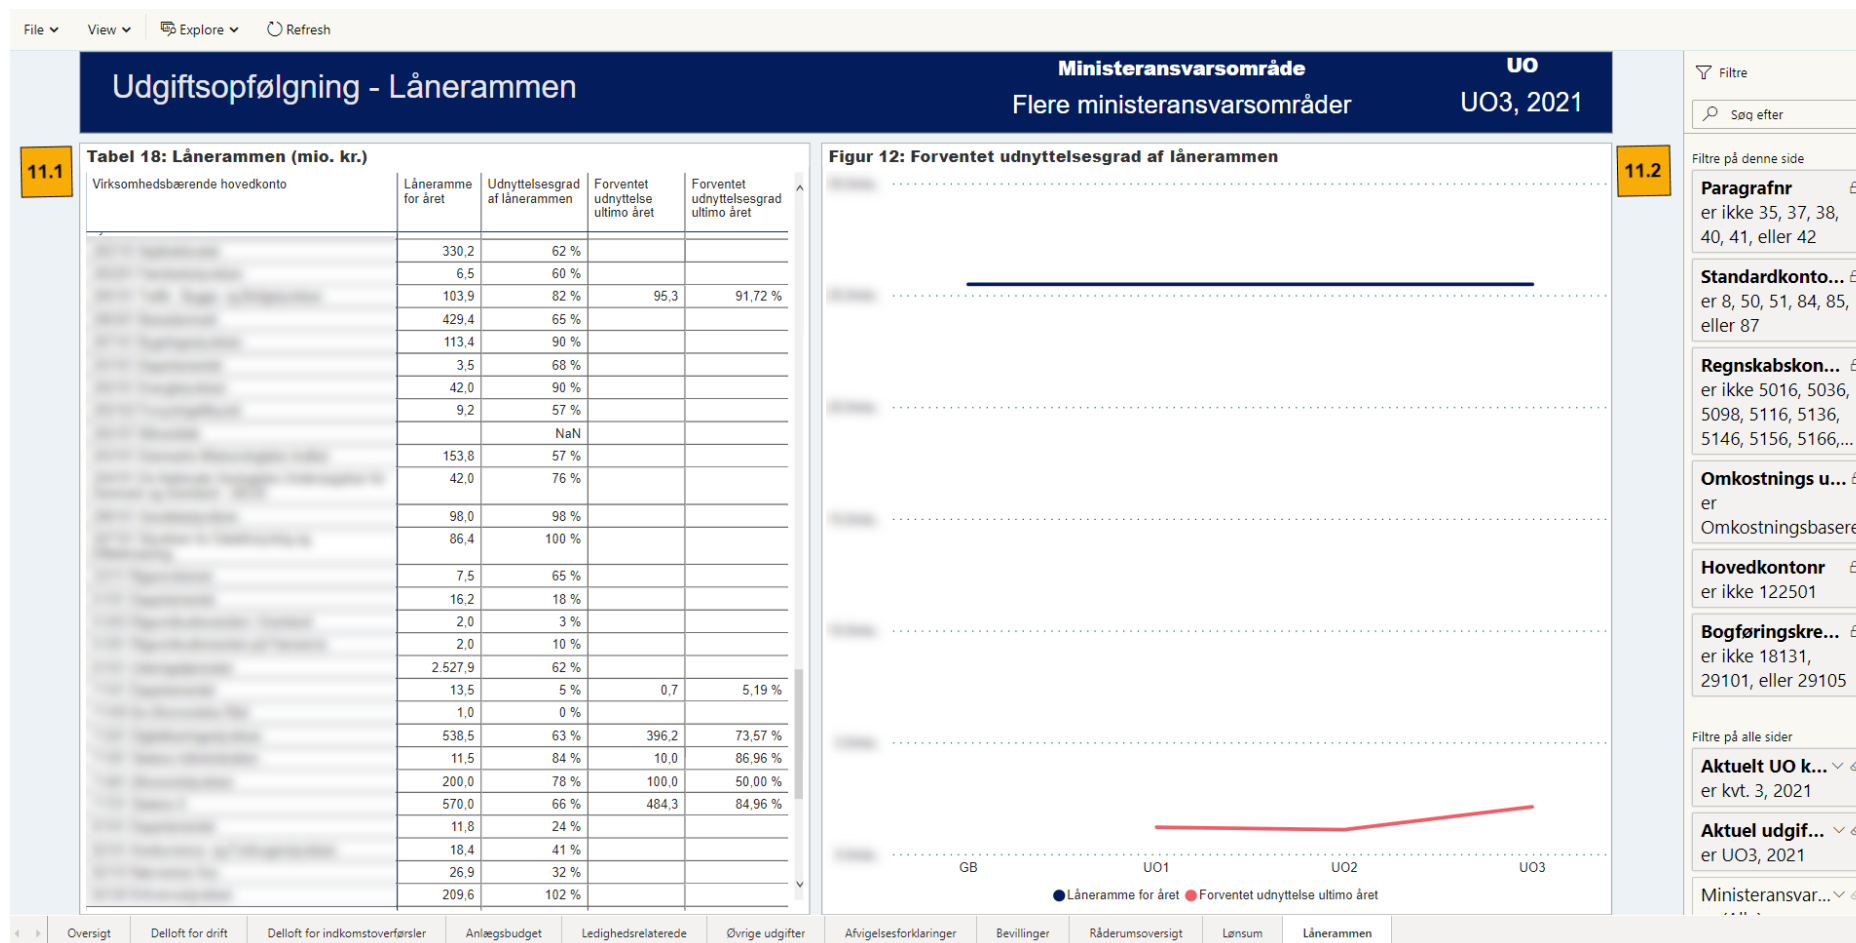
File View Explore Refresh

Udgiftsopfølgning - Lånerammen

Ministeransvarsområde
Flere ministeransvarsområder

UO
UO3, 2021

11.1

Tabel 18: Lånerammen (mio. kr.)

| Virksomhedsbærende hovedkonto | Låneramme for året | Udnyttelsesgrad af lånerammen | Forventet udnyttelse ultimo året | Forventet udnyttelsesgrad ultimo året |
|---|---|---|---|---|
| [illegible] | 330,2 | 62 % | | |
| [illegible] | 6,5 | 60 % | | |
| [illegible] | 103,9 | 82 % | 95,3 | 91,72 % |
| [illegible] | 429,4 | 65 % | | |
| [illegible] | 113,4 | 90 % | | |
| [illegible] | 3,5 | 68 % | | |
| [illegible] | 42,0 | 90 % | | |
| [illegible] | 9,2 | 57 % | | |
| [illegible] | | NaN | | |
| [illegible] | 153,8 | 57 % | | |
| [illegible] | 42,0 | 76 % | | |
| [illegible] | 98,0 | 98 % | | |
| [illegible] | 86,4 | 100 % | | |
| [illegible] | 7,5 | 65 % | | |
| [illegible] | 16,2 | 18 % | | |
| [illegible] | 2,0 | 3 % | | |
| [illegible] | 2,0 | 10 % | | |
| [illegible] | 2 527,9 | 62 % | | |
| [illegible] | 13,5 | 5 % | 0,7 | 5,19 % |
| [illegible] | 1,0 | 0 % | | |
| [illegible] | 538,5 | 63 % | 396,2 | 73,57 % |
| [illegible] | 11,5 | 84 % | 10,0 | 86,96 % |
| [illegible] | 200,0 | 78 % | 100,0 | 50,00 % |
| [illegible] | 570,0 | 66 % | 484,3 | 84,96 % |
| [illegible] | 11,8 | 24 % | | |
| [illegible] | 18,4 | 41 % | | |
| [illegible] | 26,9 | 32 % | | |
| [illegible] | 209,6 | 102 % | | |

Figur 12: Forventet udnyttelsesgrad af lånerammen

11.2

GB UO1 UO2 UO3

Låneramme for året Forventet udnyttelse ultimo året

Filtre
Søg efter
Filtre på denne side
Paragrafnr
er ikke 35, 37, 38, 40, 41, eller 42
Standardkonto...
er 8, 50, 51, 84, 85, eller 87
Regnskabskon...
er ikke 5016, 5036, 5098, 5116, 5136, 5146, 5156, 5166,...
Omkostnings u...
er Omkostningsbasere
Hovedkontonr
er ikke 122501
Bogføringskre...
er ikke 18131, 29101, eller 29105
Filtre på alle sider
Aktuelt UO k...
er kvt. 3, 2021
Aktuel udgif...
er UO3, 2021
Ministeransvar...

Oversigt | Delloft for drift | Delloft for indkomstoverførsler | Anlægsbudget | Ledighedsrelaterede | Øvrige udgifter | Afvigelsesforklaringer | Bevillinger | Råderumsoversigt | Lønsum | Lånerammen